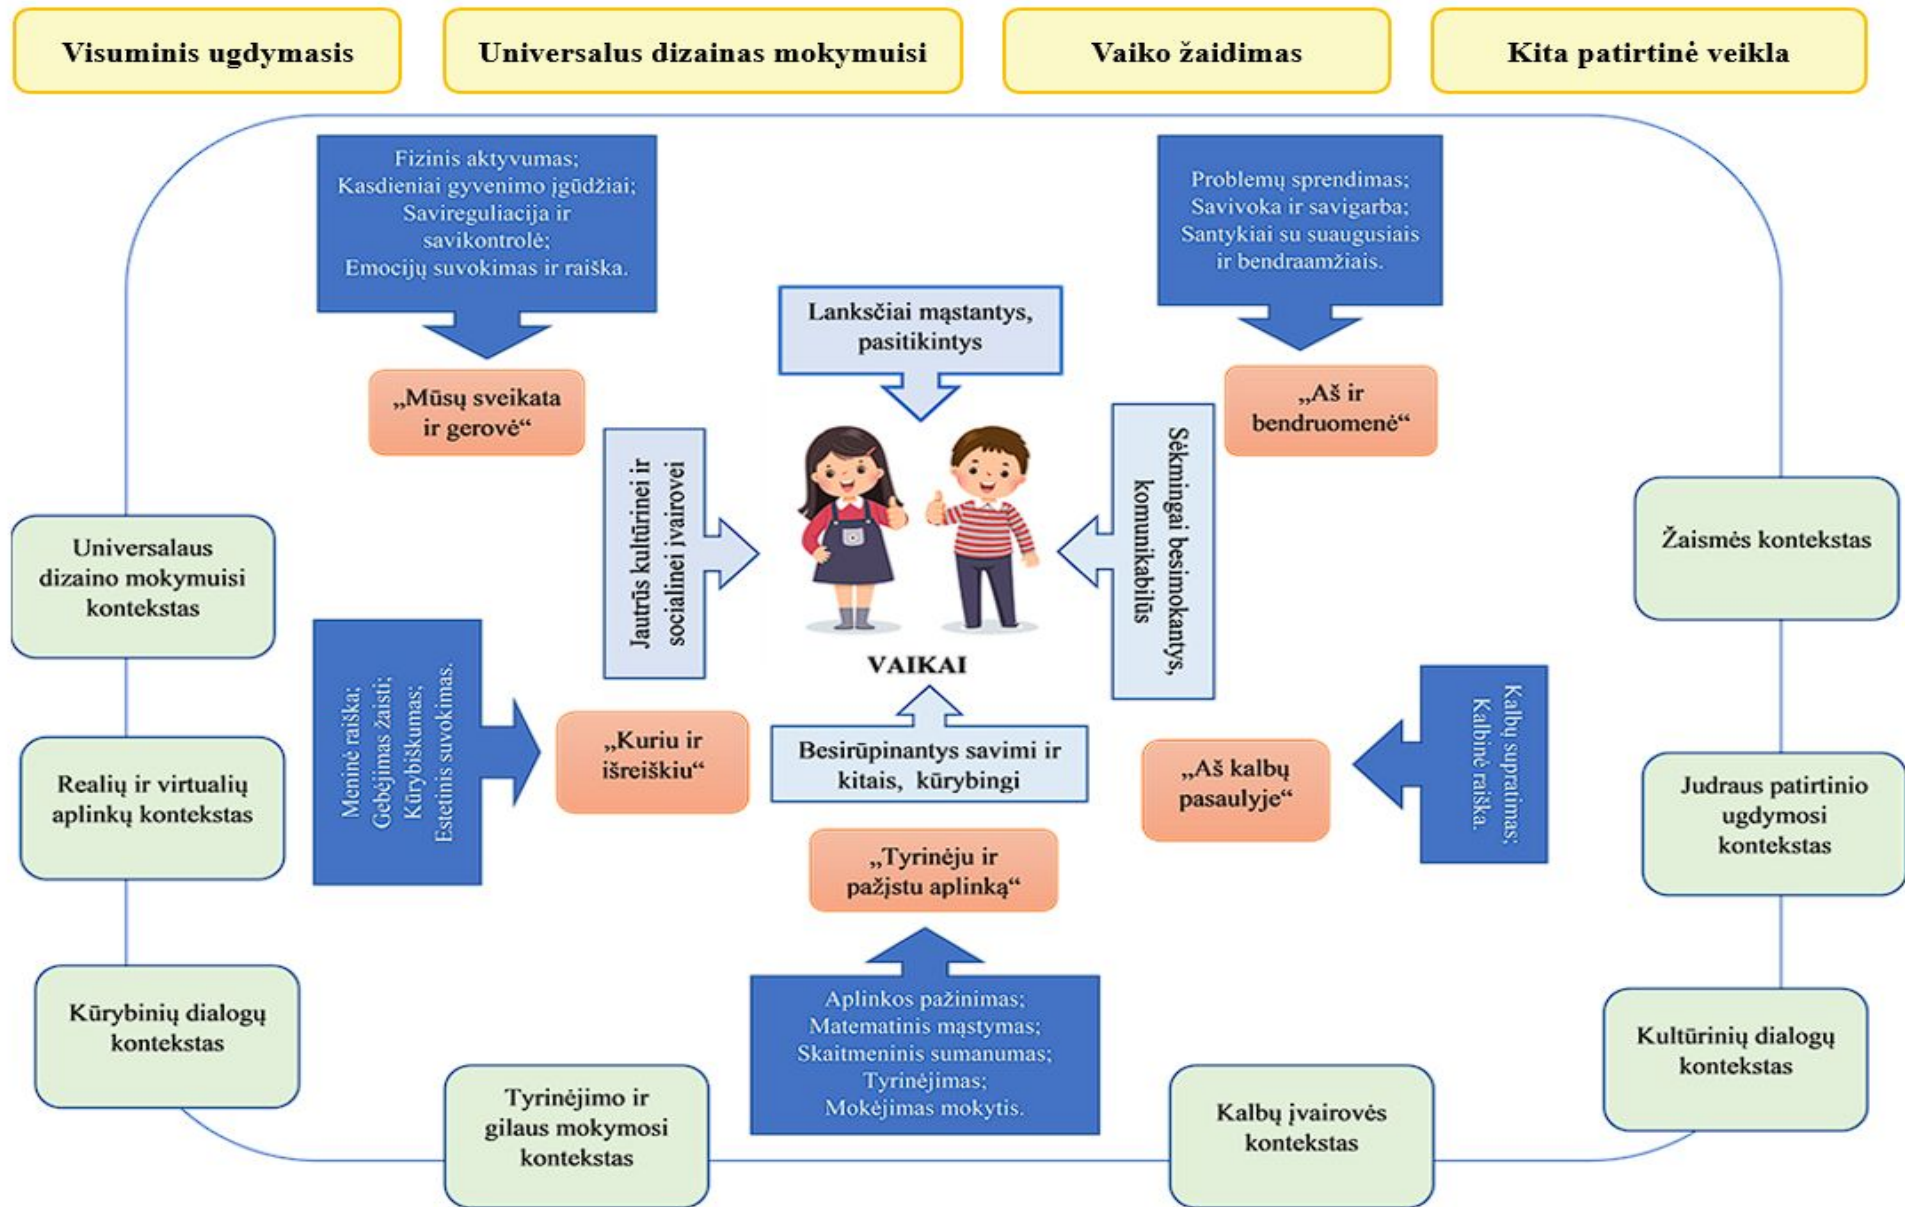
Visuminis ugdymasis

Universalus dizainas mokymuisi

Vaiko žaidimas

Kita patirtinė veikla

Fizinis aktyvumas; Kasdieniai gyvenimo įgūdžiai; Savireguliacija ir savikontrolė; Emocijų suvokimas ir raiška.

Problemų sprendimas; Savivoka ir savigarba; Santykiai su suaugusiais ir bendraamžiais.

Lanksčiai mąstantys, pasitikintys

„Mūsų sveikata ir gerovė“

„Aš ir bendruomenė“

Jautrūs kultūrinei ir socialinei įvairovei

Sėkmingai besimokantys, komunikabilūs

Universalaus dizaino mokymuisi kontekstas

Žaismės kontekstas

VAIKAI

Meninė raiška; Gebėjimas žaisti; Kūrybiškumas; Estetinis suvokimas.

„Kuriu ir išreiškiu“

Besirūpinantys savimi ir kitais, kūrybingi

„Aš kalbų pasaulyje“

Kalbų supratimas; Kalbinė raiška.

Realių ir virtualių aplinkų kontekstas

Judraus patirtinio ugdymosi kontekstas

„Tyrinėju ir pažįstu aplinką“

Aplinkos pažinimas; Matematinis mąstymas; Skaitmeninis sumanumas; Tyrinėjimas; Mokėjimas mokytis.

Kūrybinių dialogų kontekstas

Kultūrinių dialogų kontekstas

Tyrinėjimo ir gilaus mokymosi kontekstas

Kalbų įvairovės kontekstas